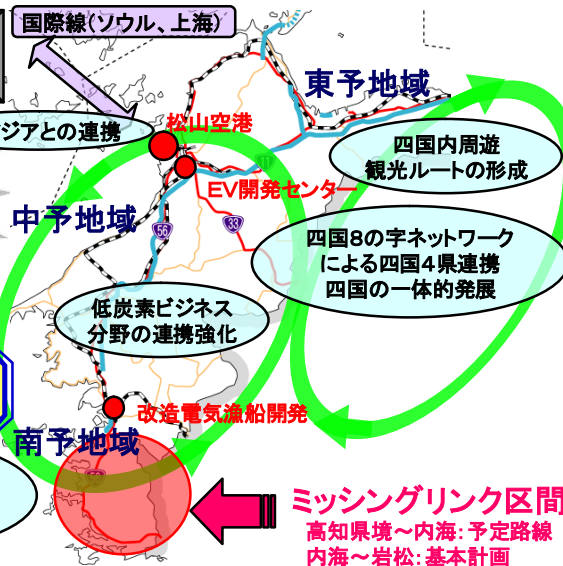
国際線(ソウル、上海)

東予地域

ジアとの連携

松山空港

四国内周遊
観光ルートの形成

EV開発センター

11

中予地域

56

33

四国8の字ネットワーク
による四国4県連携
四国の一体的発展

低炭素ビジネス
分野の連携強化

改造電気漁船開発

南予地域

ミッシングリンク区間
高知県境～内海:予定路線
内海～岩松:基本計画